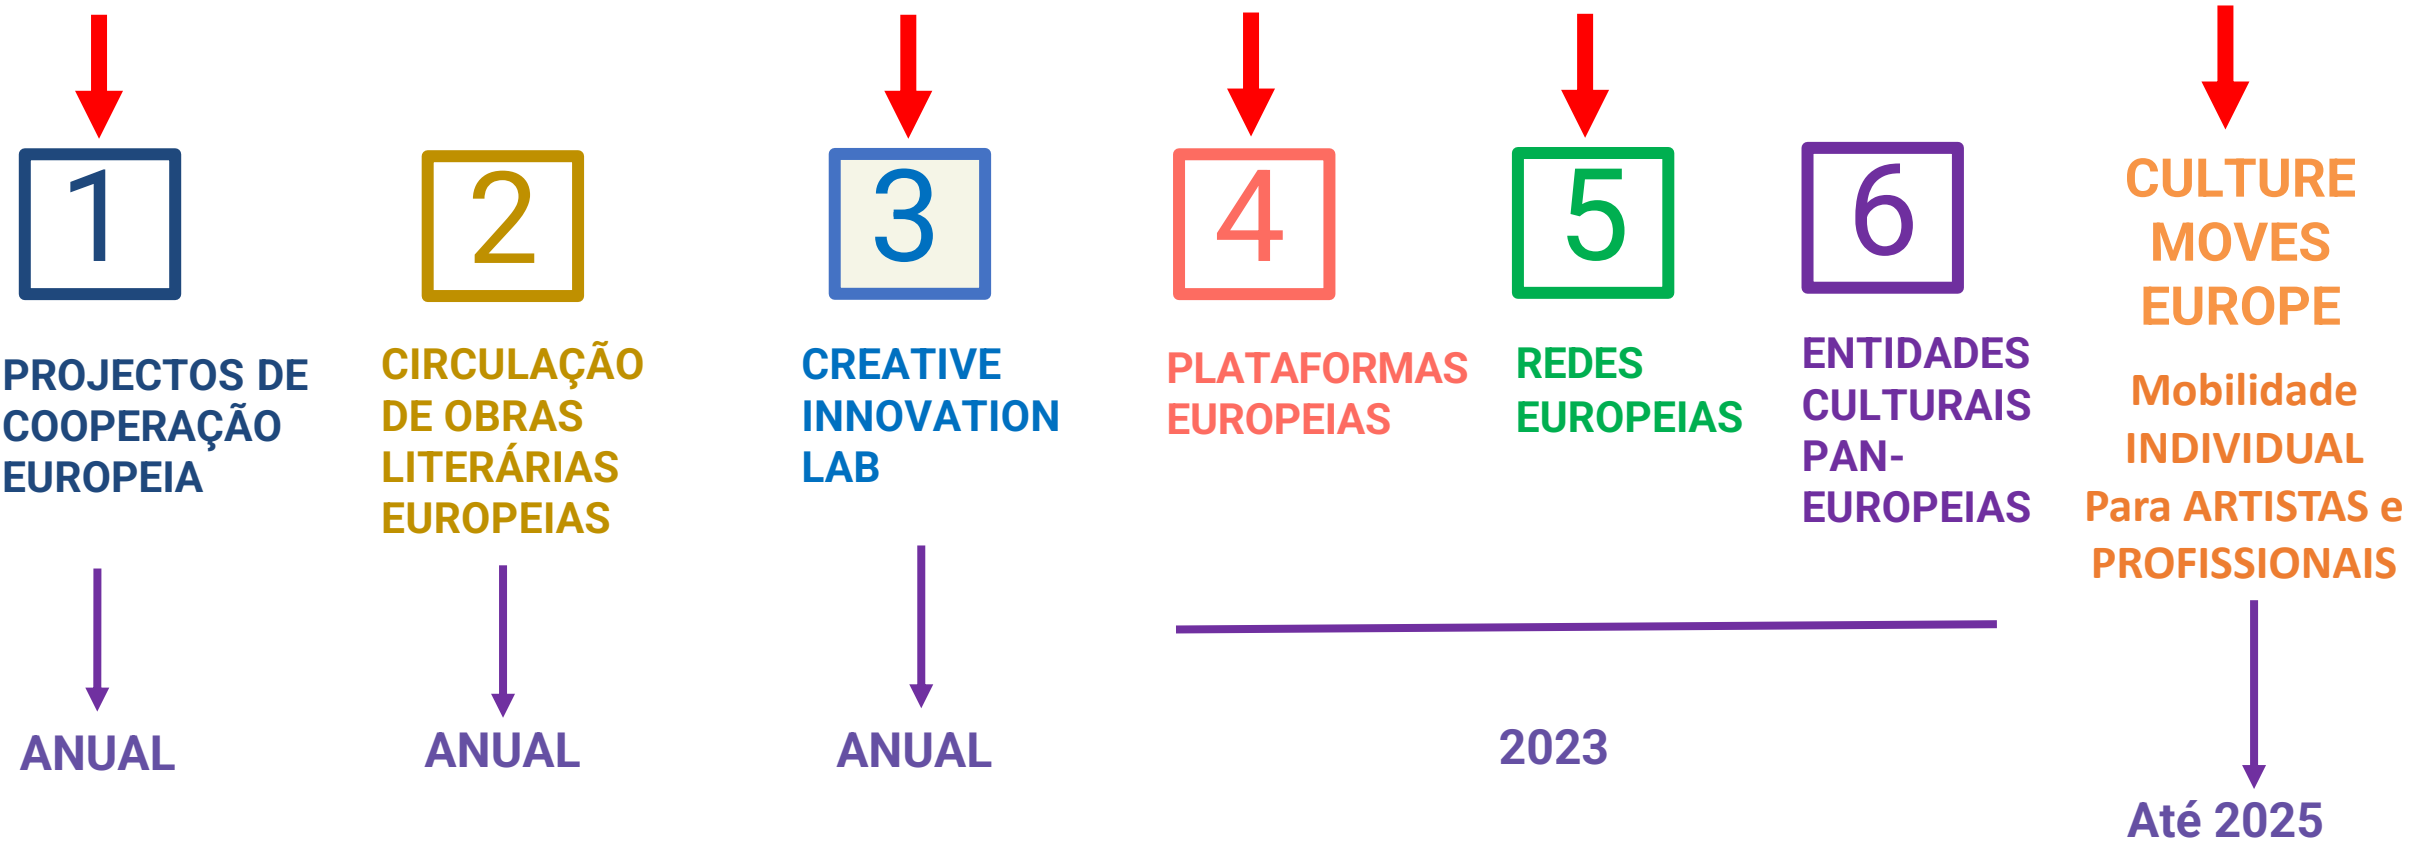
1

PROJECTOS DE COOPERAÇÃO EUROPEIA

ANUAL

2

CIRCULAÇÃO DE OBRAS LITERÁRIAS EUROPEIAS

ANUAL

3

CREATIVE INNOVATION LAB

ANUAL

4

PLATAFORMAS EUROPEIAS

5

REDES EUROPEIAS

6

ENTIDADES CULTURAIS PAN-EUROPEIAS

2023

CULTURE MOVES EUROPE

Mobilidade INDIVIDUAL Para ARTISTAS e PROFISSIONAIS

Até 2025